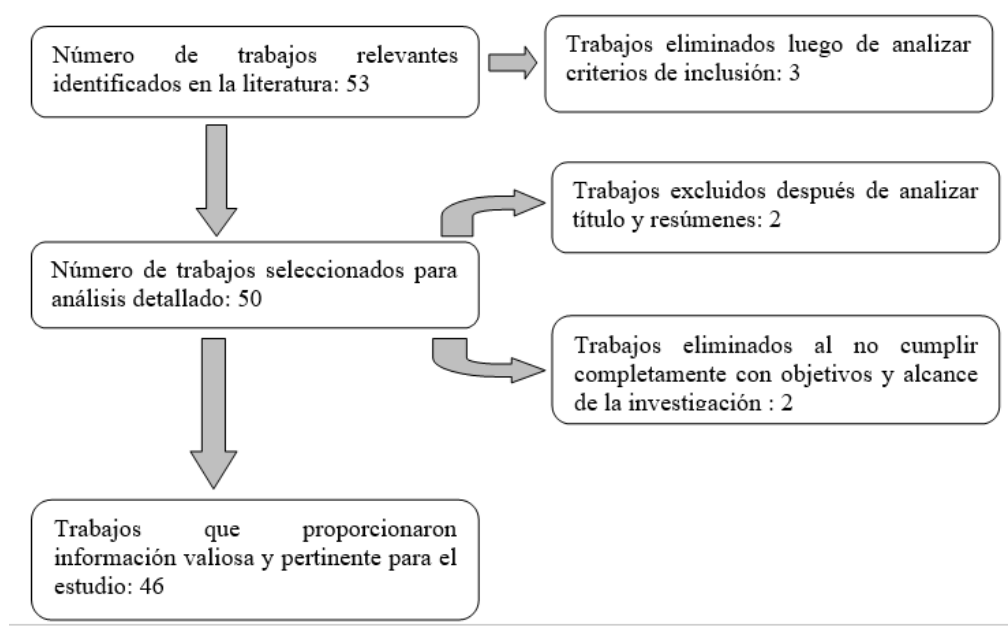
Número de trabajos relevantes identificados en la literatura: 53

Trabajos eliminados luego de analizar criterios de inclusión: 3

Trabajos excluidos después de analizar título y resúmenes: 2

Número de trabajos seleccionados para análisis detallado: 50

Trabajos eliminados al no cumplir completamente con objetivos y alcance de la investigación : 2

Trabajos que proporcionaron información valiosa y pertinente para el estudio: 46